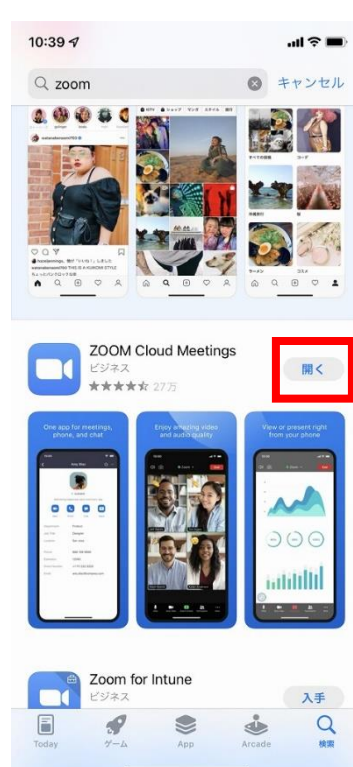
10:39

zoom

キャンセル

ZOOM Cloud Meetings
ビジネス
27万

開く

One app for meetings, phone, and chat

Enjoy amazing video and audio quality

View or present right from your phone

Zoom for Intune
ビジネス

入手

Today

ゲーム

App

Arcade

検索